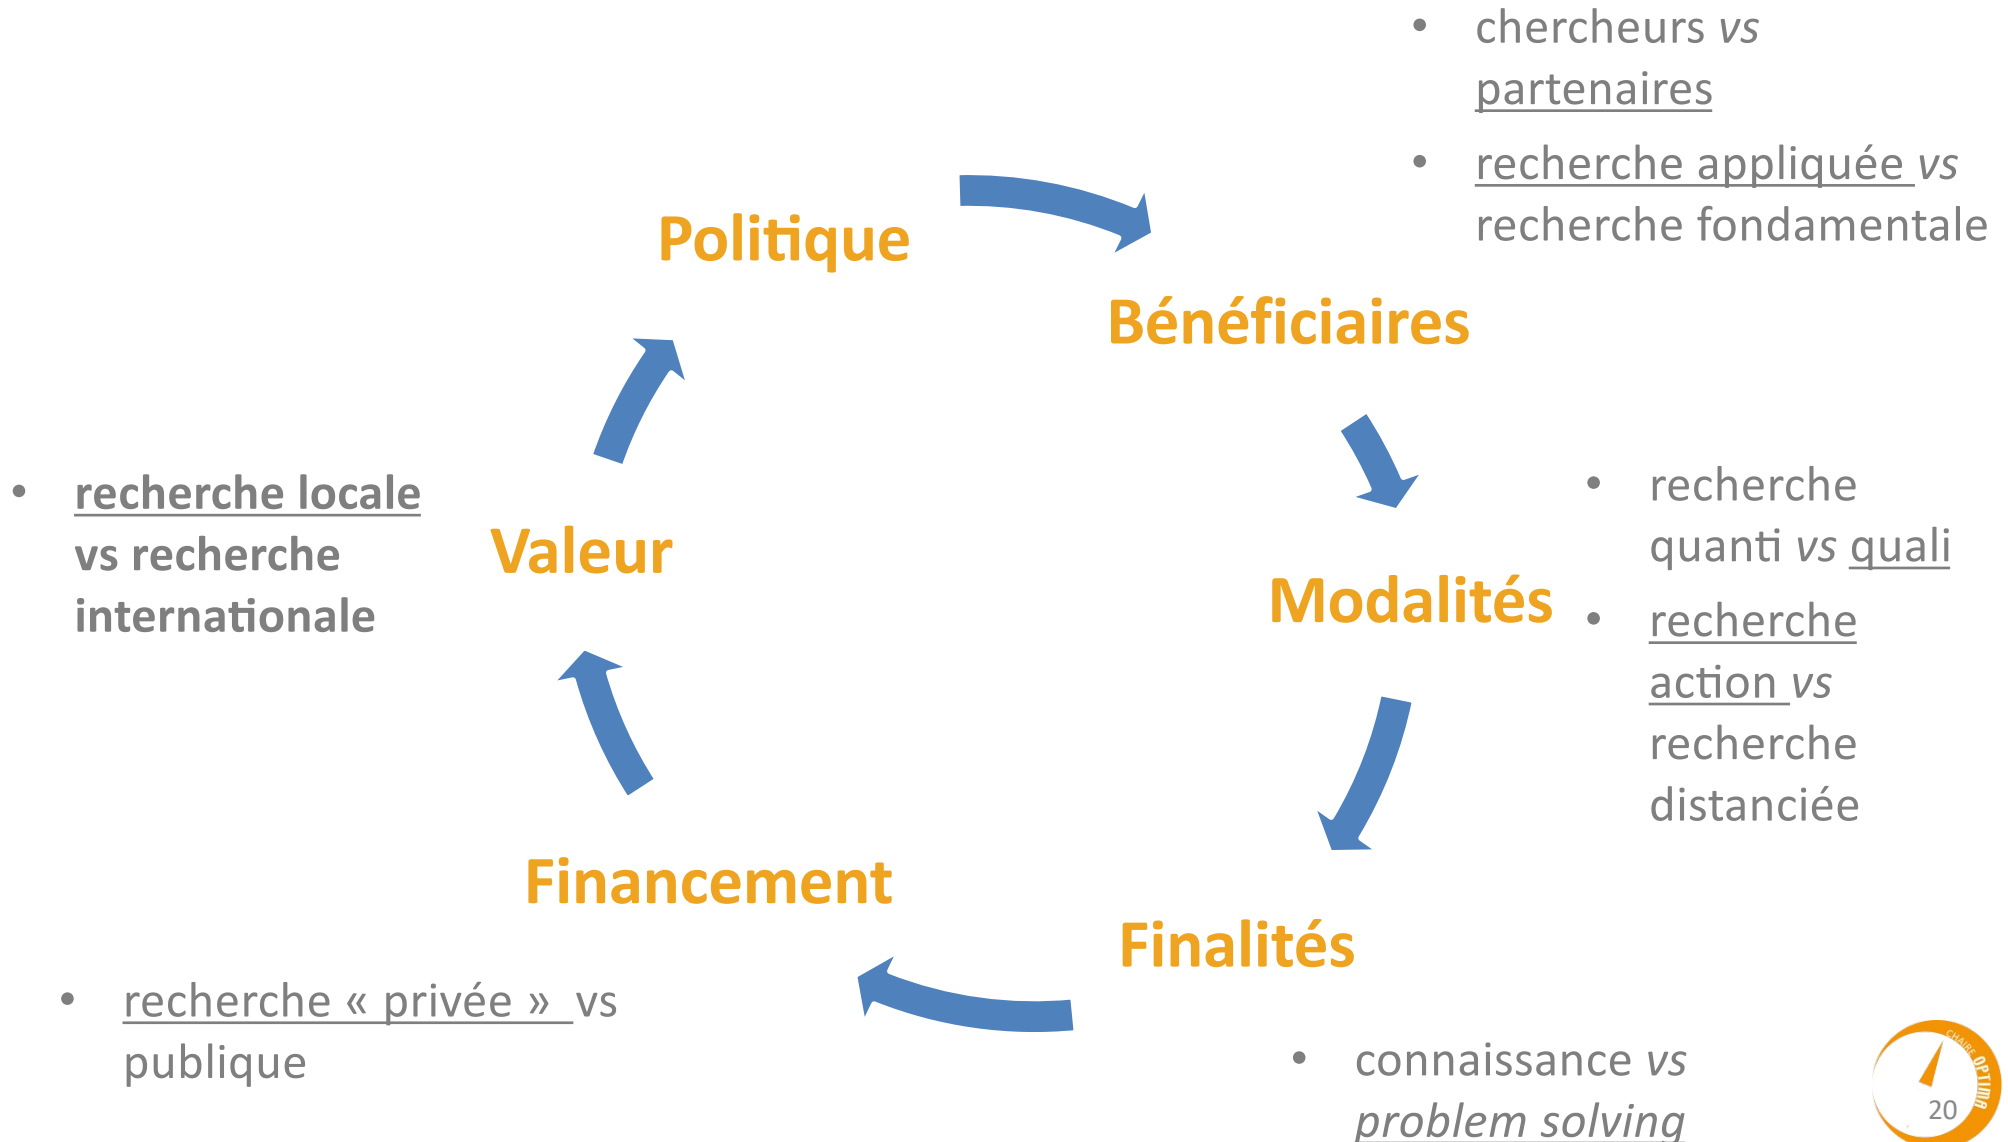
- chercheurs *vs* partenaires
- recherche appliquée *vs* recherche fondamentale

Politique

Bénéficiaires

- recherche locale vs recherche internationale

Valeur

Modalités

- recherche quanti *vs* quali
- recherche action *vs* recherche distanciée

Financement

Finalités

- recherche « privée » vs publique

- connaissance *vs* *problem solving*

CHAIRE OPTIMA

20